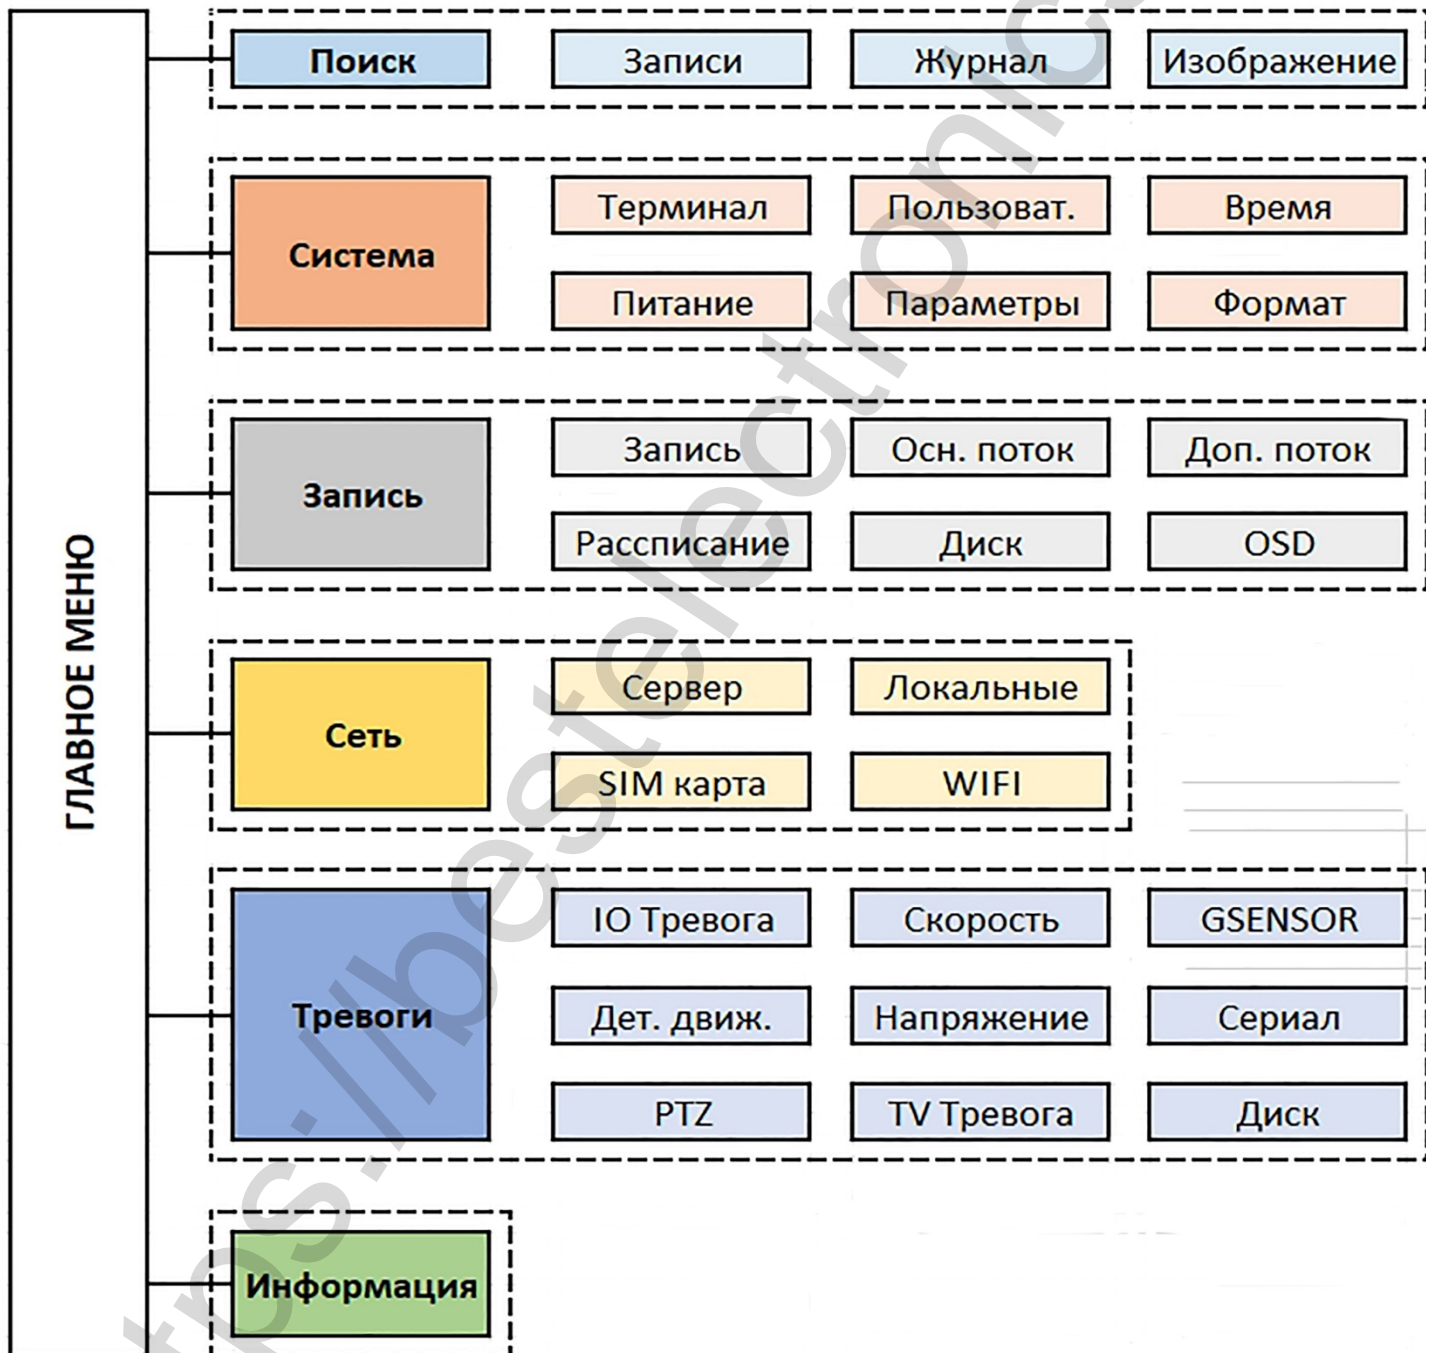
ГЛАВНОЕ МЕНЮ

Поиск
Записи
Журнал
Изображение

Система
Терминал
Пользоват.
Время
Питание
Параметры
Формат

Запись
Запись
Осн. поток
Доп. поток
Рассписание
Диск
OSD

Сеть
Сервер
Локальные
SIM карта
WIFI

Тревоги
IO Тревога
Скорость
GSENSOR
Дет. движ.
Напряжение
Сериал
PTZ
TV Тревога
Диск

Информация

https://bestelectronic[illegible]